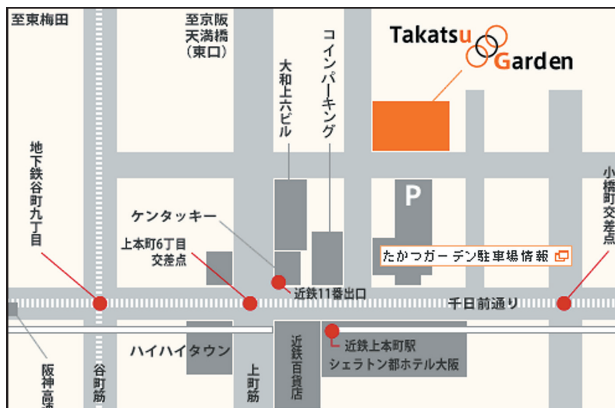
至東梅田

至京阪
天満橋
(東口)

コインパーキング

大和上六ビル

Takatsu Garden

地下鉄谷町九丁目

小橋町交差点

ケンタッキー

P

上本町6丁目
交差点

たかつガーデン駐車場情報

近鉄11番出口

千日前通り

ハイハイタウン

近鉄百貨店

近鉄上本町駅
シェラトン都ホテル大阪

阪神高速

谷町筋

上町筋